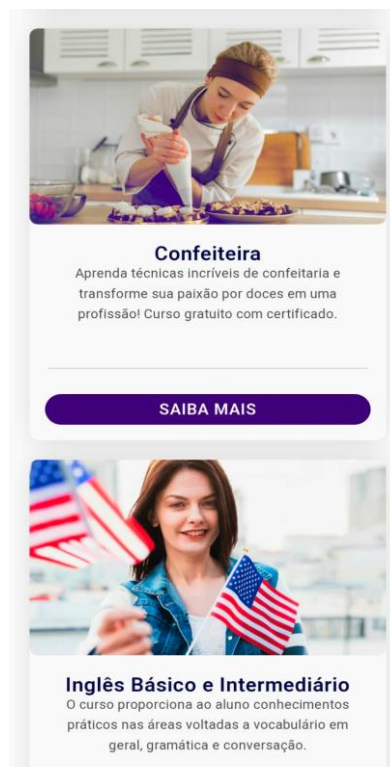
Confeiteira

Aprenda técnicas incríveis de confeitaria e transforme sua paixão por doces em uma profissão! Curso gratuito com certificado.

SAIBA MAIS

Inglês Básico e Intermediário

O curso proporciona ao aluno conhecimentos práticos nas áreas voltadas a vocabulário em geral, gramática e conversação.